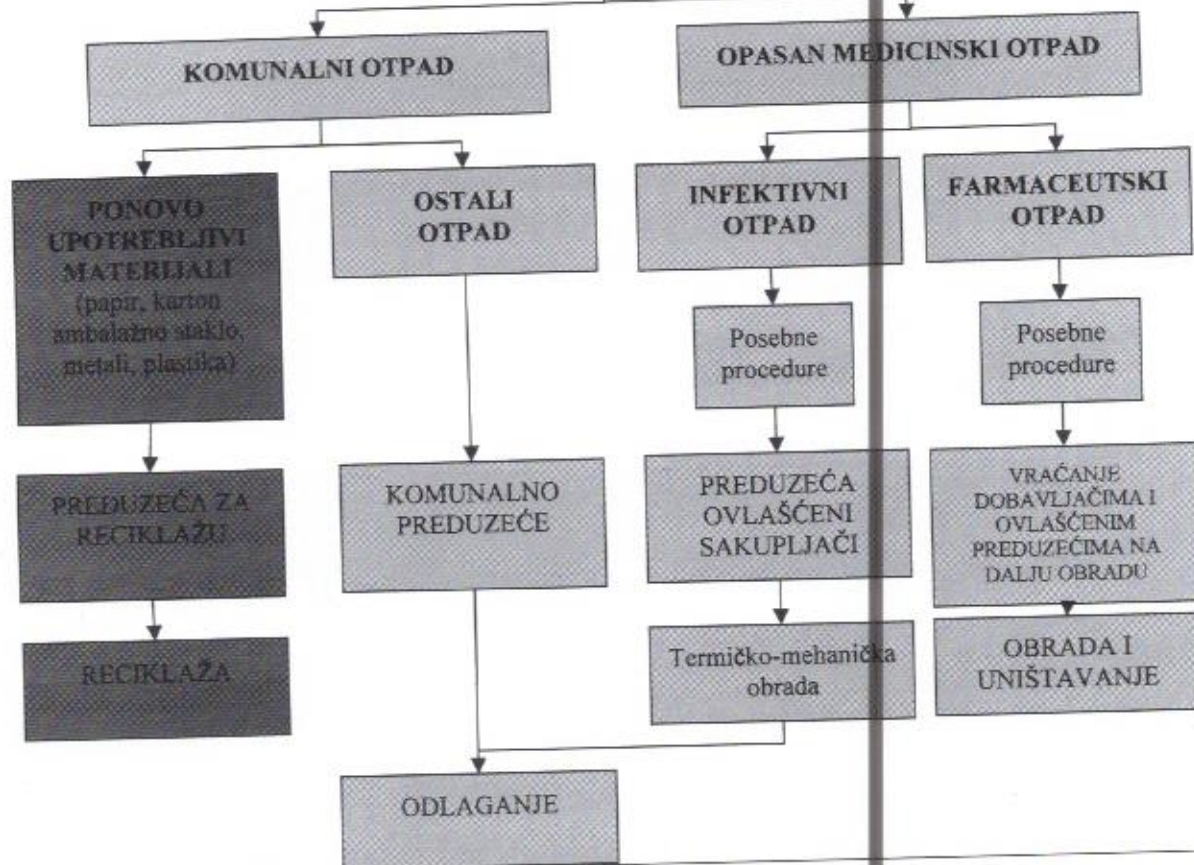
KOMUNALNI OTPAD

OPASAN MEDICINSKI OTPAD

PONOVO UPOTREBLJIVI MATERIJALI (papir, karton ambalažno staklo, metali, plastika)

OSTALI OTPAD

INFEKTIVNI OTPAD

FARMACEUTSKI OTPAD

Posebne procedure

Posebne procedure

PREDUZEĆA ZA RECIKLAŽU

KOMUNALNO PREDUZEĆE

PREDUZEĆA OVLAŠĆENI SAKUPLJAČI

VRAĆANJE DOBAVLJAČIMA I OVLAŠĆENIM PREDUZEĆIMA NA DALJU OBRADU

RECIKLAŽA

Termičko-mehanička obrada

OBRADA I UNIŠTAVANJE

ODLAGANJE